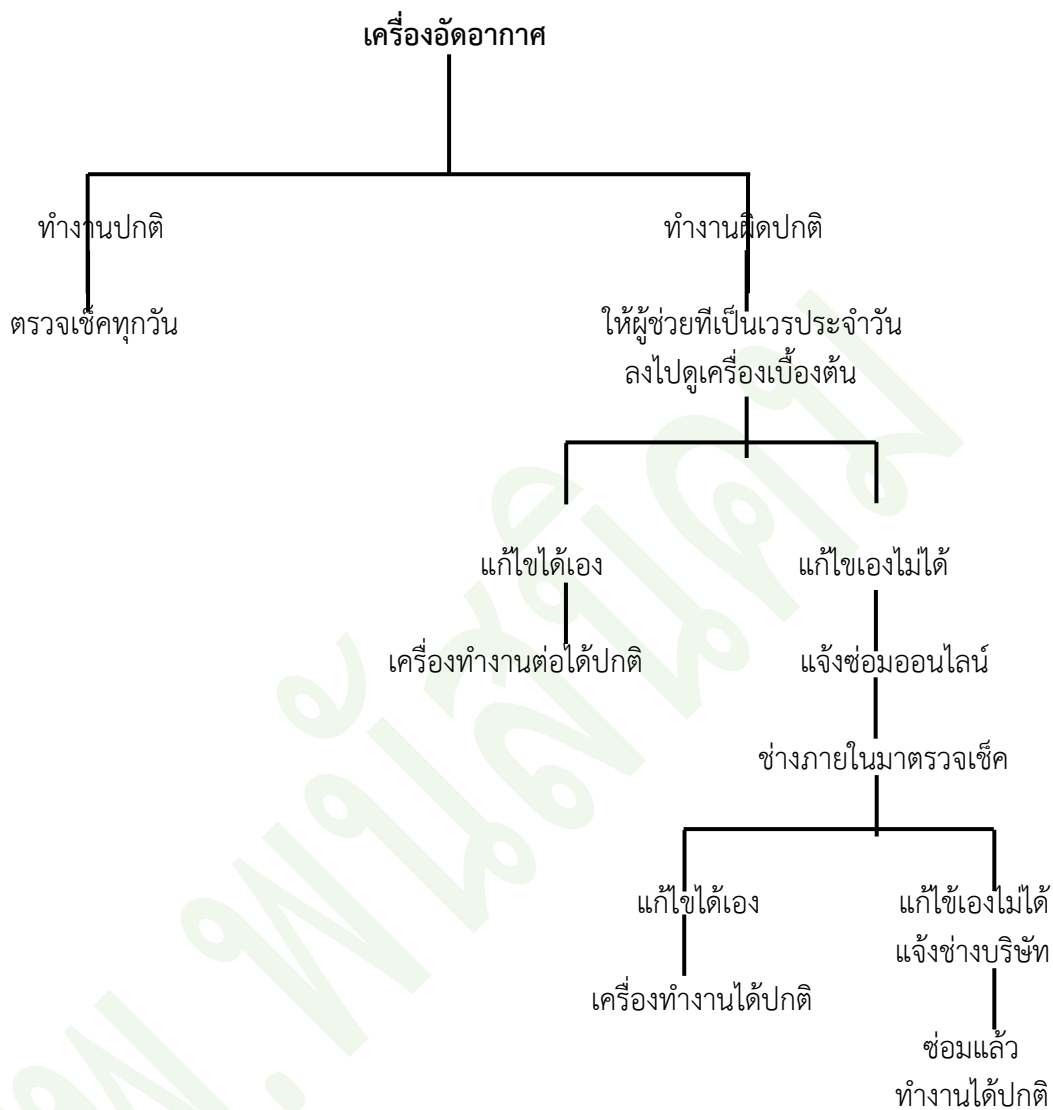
เครื่องอัดอากาศ

ทำงานปกติ

ตรวจเช็คทุกวัน

ทำงานผิดปกติ

ให้ผู้ช่วยที่เป็นเวรประจำวัน ลงไปดูเครื่องเบื้องต้น

แก้ไขได้เอง

เครื่องทำงานต่อได้ปกติ

แก้ไขเองไม่ได้

แจ้งซ่อมออนไลน์

ช่างภายในมาตรวจเช็ค

แก้ไขได้เอง

เครื่องทำงานได้ปกติ

แก้ไขเองไม่ได้ แจ้งช่างบริษัท

ซ่อมแล้ว ทำงานได้ปกติ